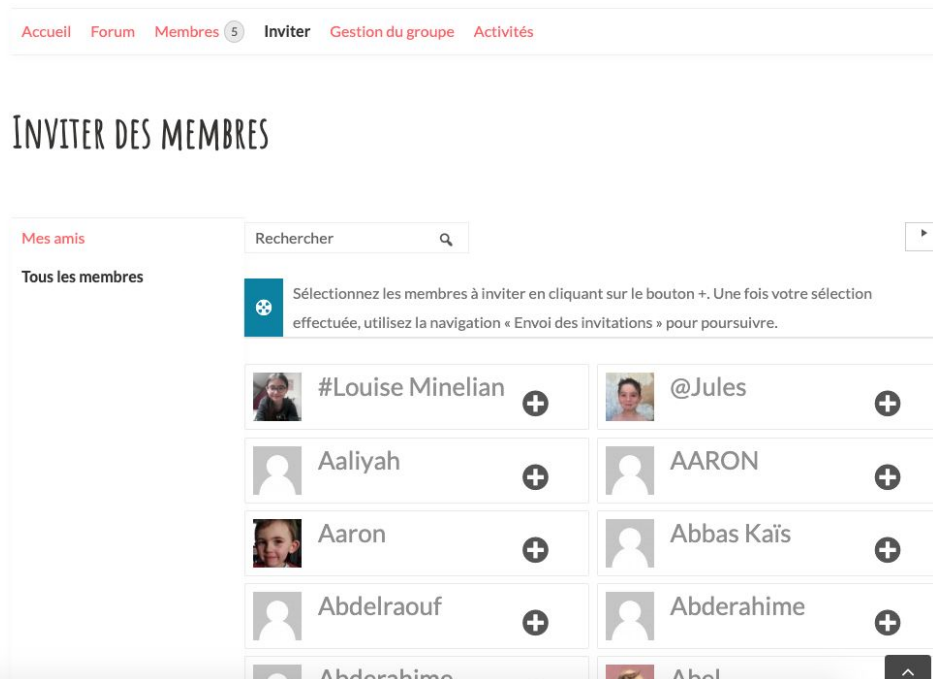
Accueil Forum Membres 5 Inviter Gestion du groupe Activités

INVITER DES MEMBRES

Mes amis

Tous les membres

Rechercher

Sélectionnez les membres à inviter en cliquant sur le bouton +. Une fois votre sélection effectuée, utilisez la navigation « Envoi des invitations » pour poursuivre.

| | |
|---|---|
| #Louise Minelian | @Jules |
| Aaliyah | AARON |
| Aaron | Abbas Kaïs |
| Abdelraouf | Abderahime |
| Abderahime | Abel |